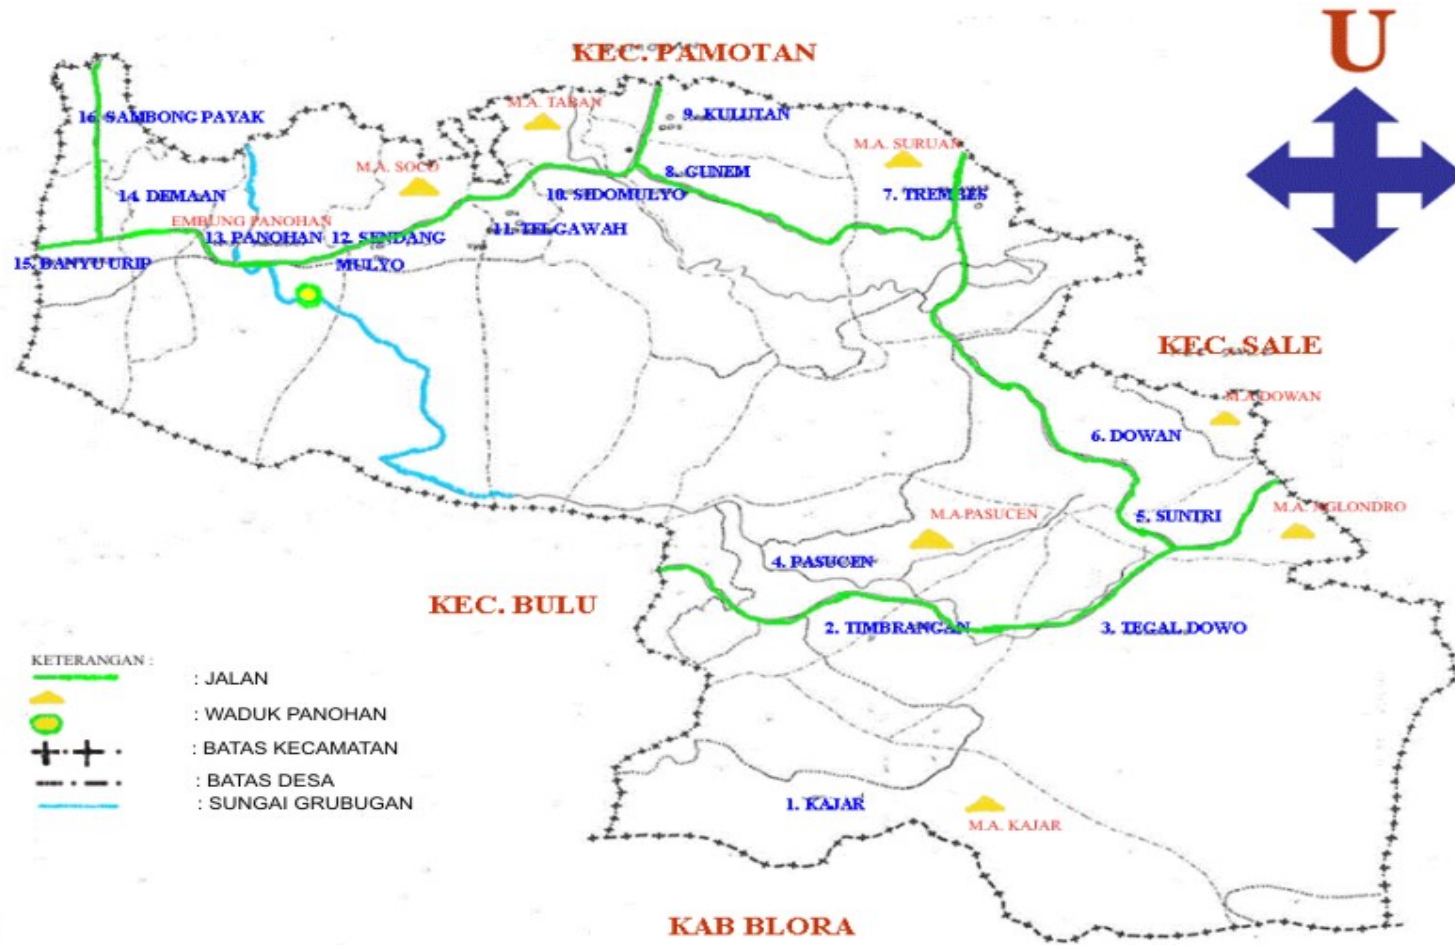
KEC. PAMOTAN

U

16. SAMBONG PAYAK
M.A. TAHAN
9. KULUTAN
M.A. SOCO
M.A. SURUAN
8. GUNEM
14. DEMAAN
10. SIDOMULYO
7. TREMBES
EMBUNG PANOHAN
13. PANOHAN
12. SENDANG MULYO
11. TELGAWAH
15. BANYU URIP

KEC. SALE
M.A. DOWAN
6. DOWAN
M.A. PASUCEN
5. SUNTRI
M.A. NGLONDRO
4. PASUCEN
KEC. BULU
2. TIMBRANGAN
3. TEGAL DOWO

KETERANGAN :
: JALAN
: WADUK PANOHAN
: BATAS KECAMATAN
: BATAS DESA
: SUNGAI GRUBUGAN

1. KAJAR
M.A. KAJAR

KAB BLORA